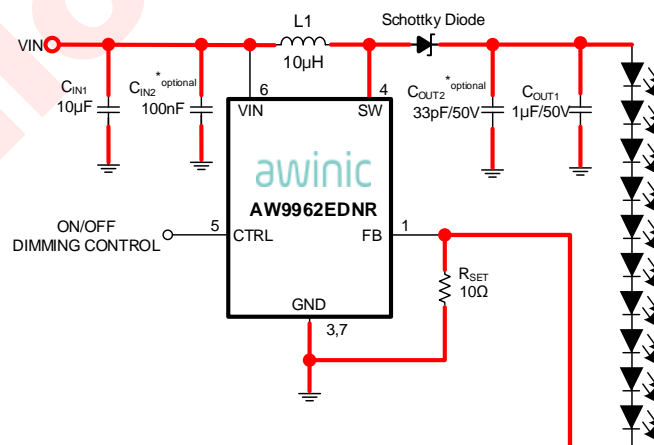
VIN
L1
10μH
Schottky Diode
$C_{IN1}$
10μF
$C_{IN2}$ $^{*}$optional
100nF
6
VIN
4
SW
$C_{OUT2}$ $^{*}$optional
33pF/50V
$C_{OUT1}$
1μF/50V
awinic
AW9962EDNR
ON/OFF
DIMMING CONTROL
5
CTRL
FB
1
$R_{SET}$
10Ω
GND
3,7